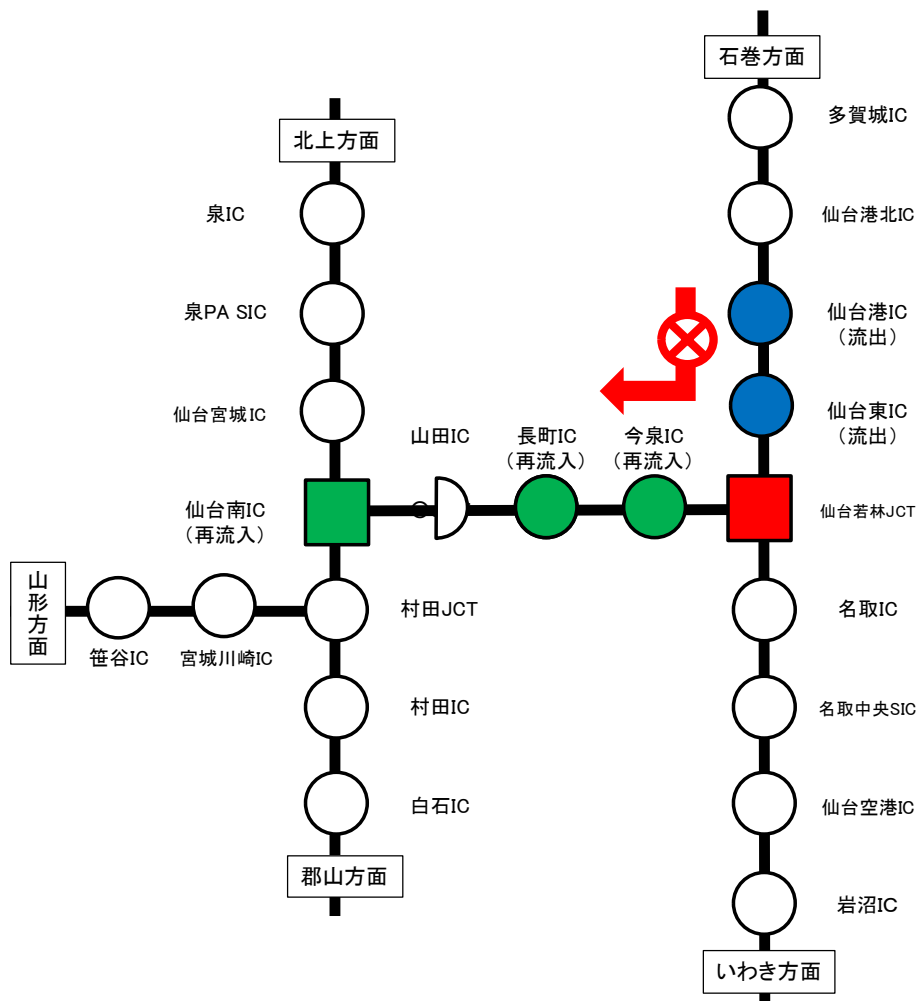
石巻方面

多賀城IC

北上方面

泉IC

仙台港北IC

泉PA SIC

仙台港IC
（流出）

仙台宮城IC

仙台東IC
（流出）

山田IC

長町IC
（再流入）

今泉IC
（再流入）

仙台南IC
（再流入）

仙台若林JCT

山形方面

村田JCT

名取IC

笹谷IC

宮城川崎IC

村田IC

名取中央SIC

白石IC

仙台空港IC

郡山方面

岩沼IC

いわき方面